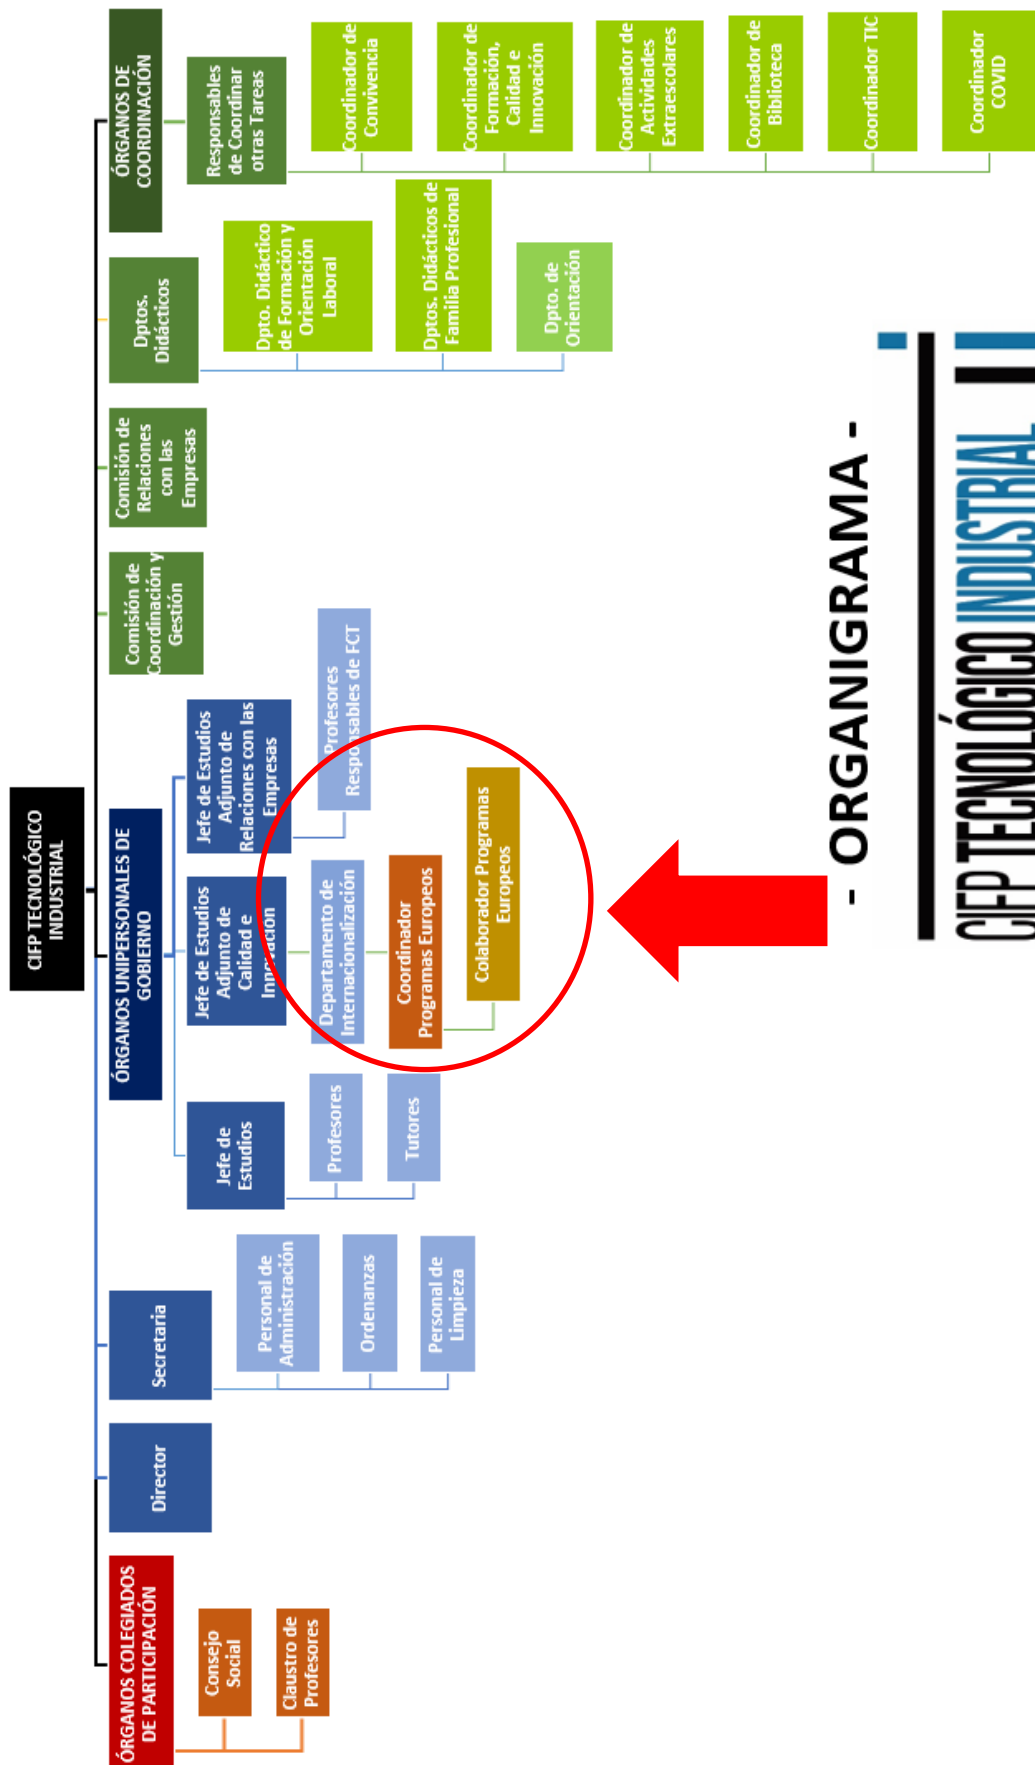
- ORGANIGRAMA -

CIFP TECNOLÓGICO INDUSTRIAL

CIFP TECNOLÓGICO INDUSTRIAL

ÓRGANOS COLEGIADOS DE PARTICIPACIÓN

Consejo Social

Claustro de Profesores

Director

Secretaria

Personal de Administración

Ordenanzas

Personal de Limpieza

ÓRGANOS UNIPERSONALES DE GOBIERNO

Jefe de Estudios

Profesores

Tutores

Jefe de Estudios Adjunto de Calidad e Innovación

Departamento de Internacionalización

Coordinador Programas Europeos

Colaborador Programas Europeos

Jefe de Estudios Adjunto de Relaciones con las Empresas

Profesores Responsables de FCT

Comisión de Coordinación y Gestión

Comisión de Relaciones con las Empresas

Dptos. Didácticos

Dpto. Didáctico de Formación y Orientación Laboral

Dptos. Didácticos de Familia Profesional

Dpto. de Orientación

ÓRGANOS DE COORDINACIÓN

Responsables de Coordinar otras Tareas

Coordinador de Convivencia

Coordinador de Formación, Calidad e Innovación

Coordinador de Actividades Extraescolares

Coordinador de Biblioteca

Coordinador TIC

Coordinador COVID